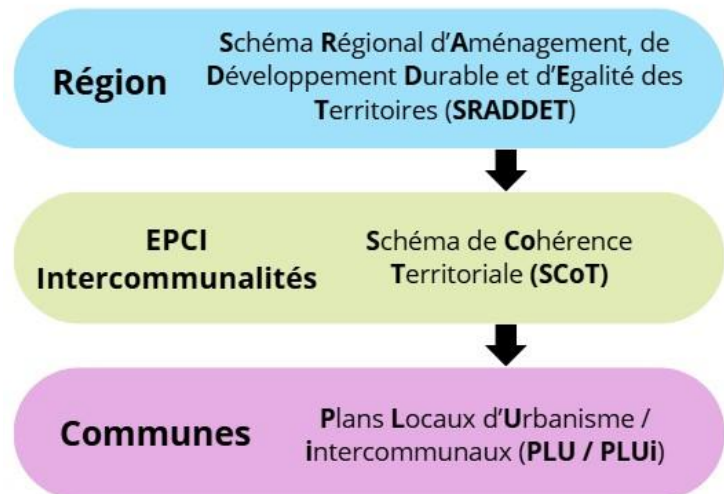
Région

Schéma Régional d'Aménagement, de Développement Durable et d'Egalité des Territoires (SRADDET)

EPCI
Intercommunalités

Schéma de Cohérence Territoriale (SCoT)

Communes

Plans Locaux d'Urbanisme / intercommunaux (PLU / PLUi)